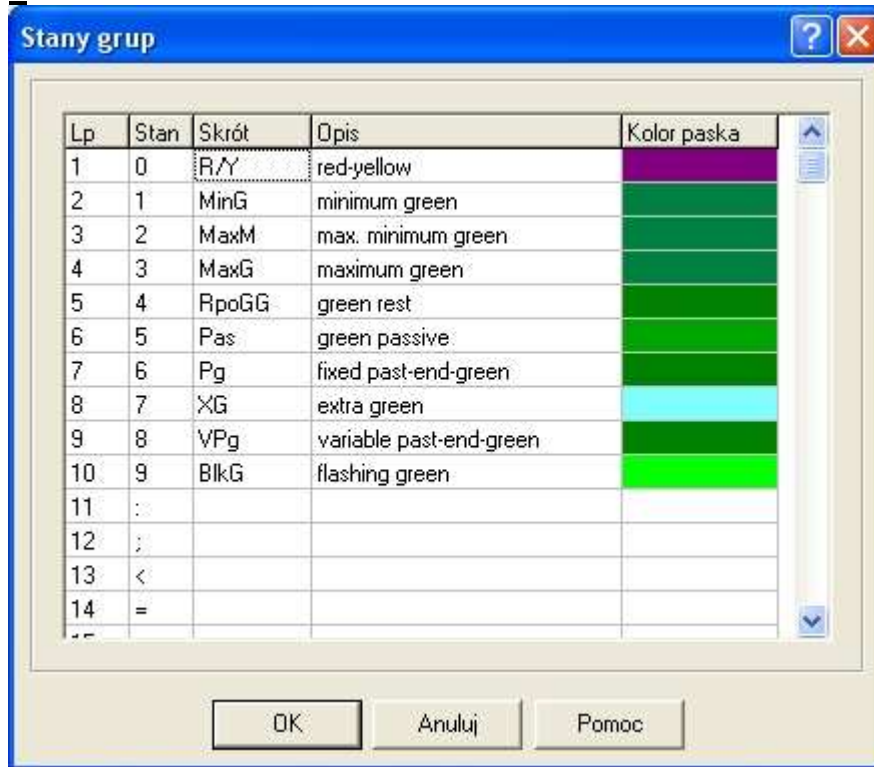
Stany grup

| Lp | Stan | Skrót | Opis | Kolor paska |
|---|---|---|---|---|
| 1 | 0 | R/Y | red-yellow | |
| 2 | 1 | MinG | minimum green | |
| 3 | 2 | MaxM | max. minimum green | |
| 4 | 3 | MaxG | maximum green | |
| 5 | 4 | RpoGG | green rest | |
| 6 | 5 | Pas | green passive | |
| 7 | 6 | Pg | fixed past-end-green | |
| 8 | 7 | XG | extra green | |
| 9 | 8 | VPg | variable past-end-green | |
| 10 | 9 | BlkG | flashing green | |
| 11 | : | | | |
| 12 | ; | | | |
| 13 | < | | | |
| 14 | = | | | |

OK Anuluj Pomoc